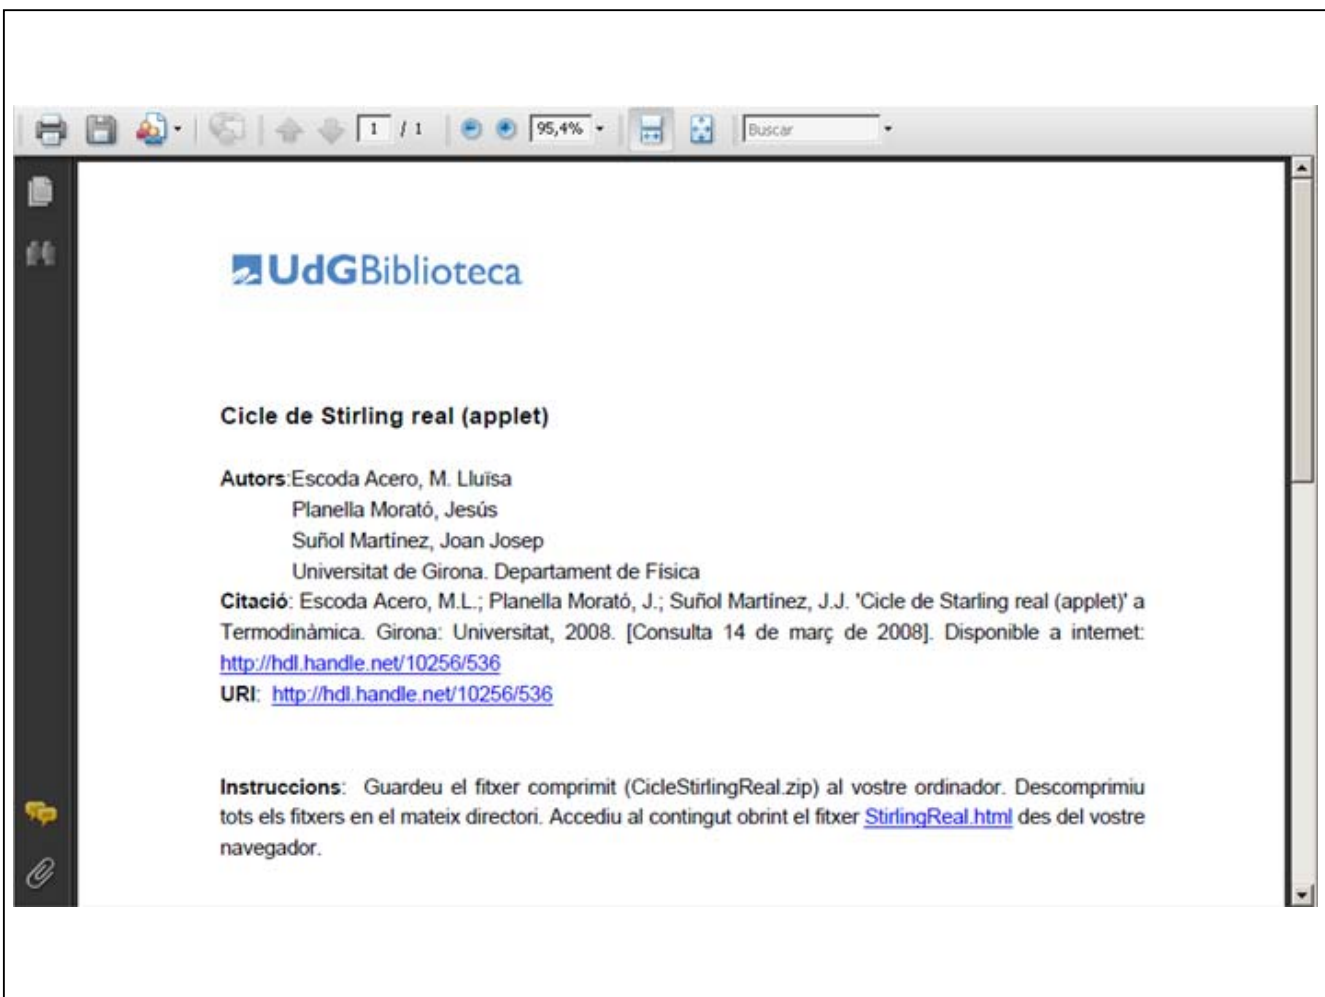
1 / 1 95,4% Buscar

UdGBiblioteca

Cicle de Stirling real (applet)

Autors:Escoda Acero, M. Lluïsa
Planella Morató, Jesús
Suñol Martínez, Joan Josep
Universitat de Girona. Departament de Física
Citació: Escoda Acero, M.L.; Planella Morató, J.; Suñol Martínez, J.J. 'Cicle de Starling real (applet)' a Termodinàmica. Girona: Universitat, 2008. [Consulta 14 de març de 2008]. Disponible a internet: http://hdl.handle.net/10256/536
URI: http://hdl.handle.net/10256/536

Instruccions: Guardeu el fitxer comprimit (CicleStirlingReal.zip) al vostre ordinador. Descomprimiu tots els fitxers en el mateix directori. Accediu al contingut obrint el fitxer StirlingReal.html des del vostre navegador.